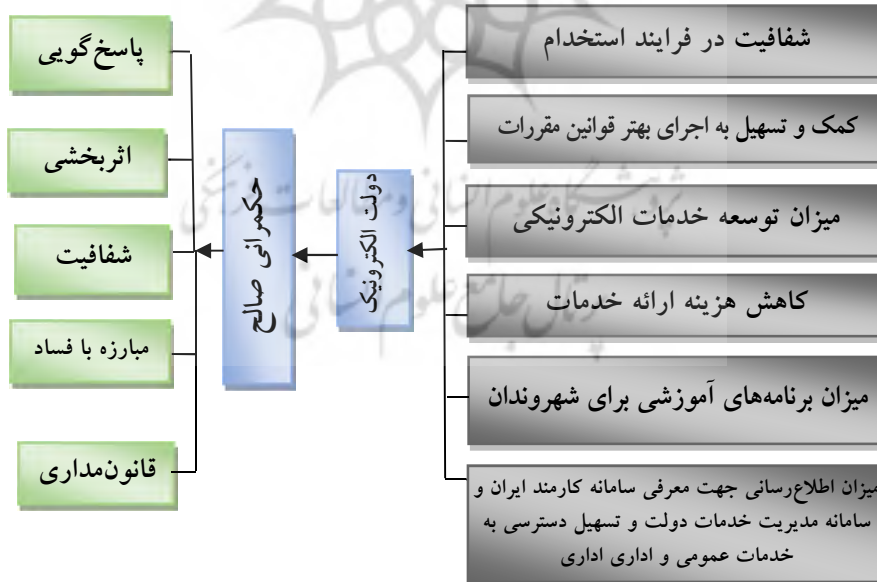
شفافیت در فرایند استخدام

کمک و تسهیل به اجرای بهتر قوانین مقررات

میزان توسعه خدمات الکترونیکی

کاهش هزینه ارائه خدمات

میزان برنامه‌های آموزشی برای شهروندان

میزان اطلاع‌رسانی جهت معرفی سامانه کارمند ایران و سامانه مدیریت خدمات دولت و تسهیل دسترسی به خدمات عمومی و اداری اداری

دولت الکترونیک

حکمرانی صالح

پاسخ‌گویی

اثربخشی

شفافیت

مبارزه با فساد

قانون‌مداری

پژوهشگاه علوم انسانی و مطالعات فرهنگی
پرتال جامع علوم انسانی